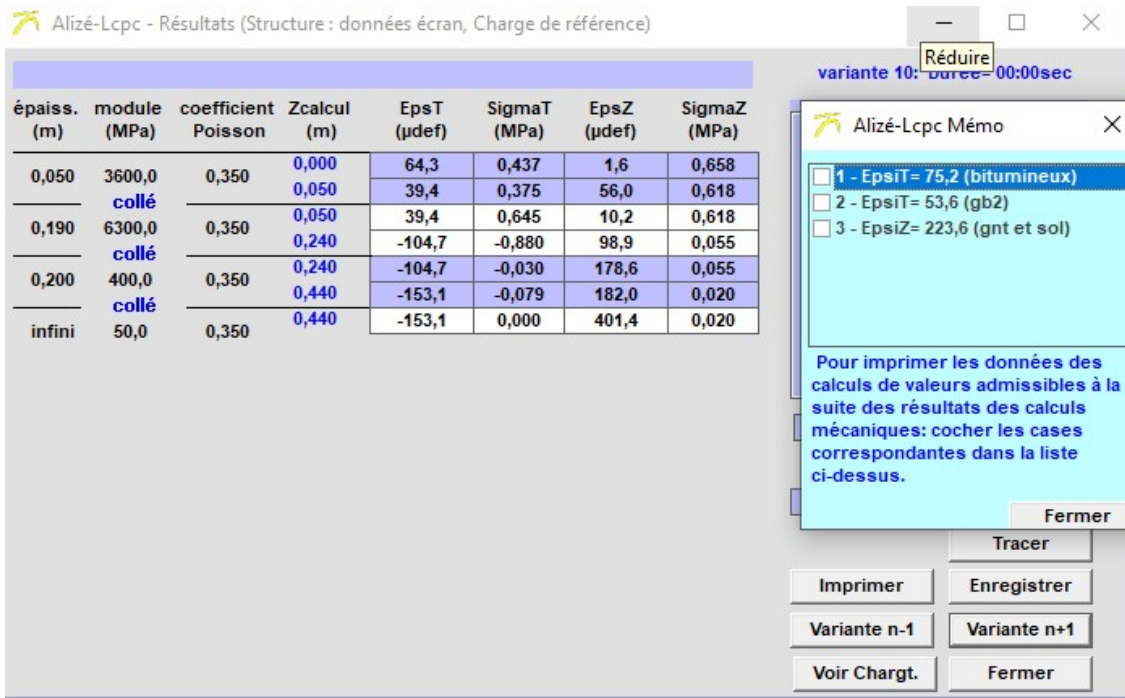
Alizé-Lcpc - Résultats (Structure : données écran, Charge de référence)

Réduire

variante 10: Durée= 00:00sec

| épaiss. (m) | module (MPa) | coefficient Poisson | Zcalcul (m) | EpsT (µdef) | SigmaT (MPa) | EpsZ (µdef) | SigmaZ (MPa) |
|---|---|---|---|---|---|---|---|
| 0,050 | 3600,0 | 0,350 | 0,000 | 64,3 | 0,437 | 1,6 | 0,658 |
| | collé | | 0,050 | 39,4 | 0,375 | 56,0 | 0,618 |
| 0,190 | 6300,0 | 0,350 | 0,050 | 39,4 | 0,645 | 10,2 | 0,618 |
| | collé | | 0,240 | -104,7 | -0,880 | 98,9 | 0,055 |
| 0,200 | 400,0 | 0,350 | 0,240 | -104,7 | -0,030 | 178,6 | 0,055 |
| | collé | | 0,440 | -153,1 | -0,079 | 182,0 | 0,020 |
| infini | 50,0 | 0,350 | 0,440 | -153,1 | 0,000 | 401,4 | 0,020 |

Alizé-Lcpc Mémo

1 - EpsiT= 75,2 (bitumineux)
2 - EpsiT= 53,6 (gb2)
3 - EpsiZ= 223,6 (gnt et sol)

Pour imprimer les données des calculs de valeurs admissibles à la suite des résultats des calculs mécaniques: cocher les cases correspondantes dans la liste ci-dessus.

Fermer

Tracer
Imprimer
Enregistrer
Variante n-1
Variante n+1
Voir Chargt.
Fermer